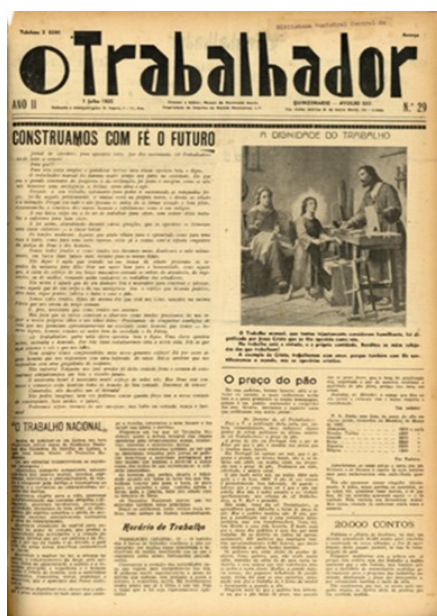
Telefone 2 0391

Biblioteca Nacional Central de

O Trabalhador

ANO II

7 Julho 1935

QUINZENÁRIO — AVULSO 50 c.

N.º 29

CONSTRUAMOS COM FÉ O FUTURO

A DIGNIDADE DO TRABALHO

O preço do pão

O TRABALHO NACIONAL

Horário de Trabalho

20.000 CONTOS

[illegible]